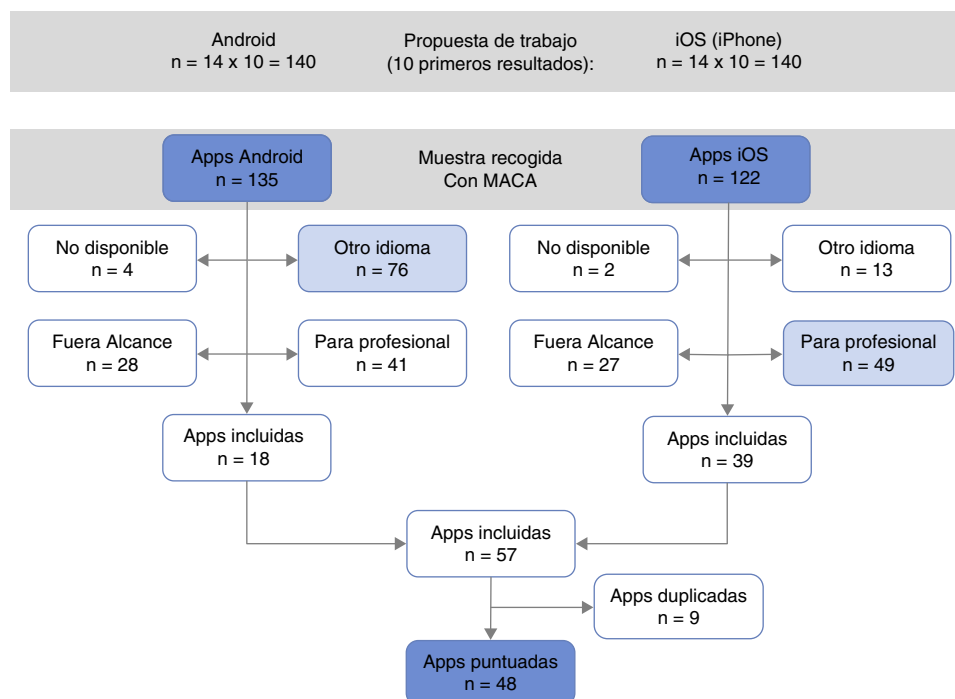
Android
n = 14 x 10 = 140

Propuesta de trabajo
(10 primeros resultados):

iOS (iPhone)
n = 14 x 10 = 140

Apps Android
n = 135

Muestra recogida
Con MACA

Apps iOS
n = 122

No disponible
n = 4

Otro idioma
n = 76

No disponible
n = 2

Otro idioma
n = 13

Fuera Alcance
n = 28

Para profesional
n = 41

Fuera Alcance
n = 27

Para profesional
n = 49

Apps incluidas
n = 18

Apps incluidas
n = 39

Apps incluidas
n = 57

Apps duplicadas
n = 9

Apps puntuadas
n = 48